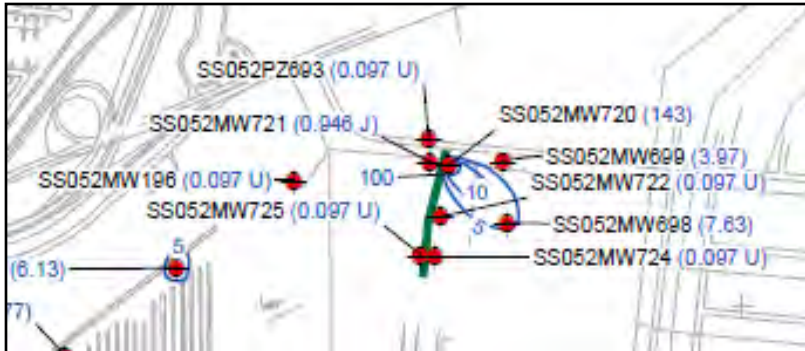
SS052PZ693 (0.097 U)

SS052MW721 (0.946 J)

SS052MW720 (143)

SS052MW699 (3.97)

SS052MW196 (0.097 U)

100

10

SS052MW722 (0.097 U)

SS052MW725 (0.097 U)

5

SS052MW698 (7.63)

5

(6.13)

SS052MW724 (0.097 U)

77)